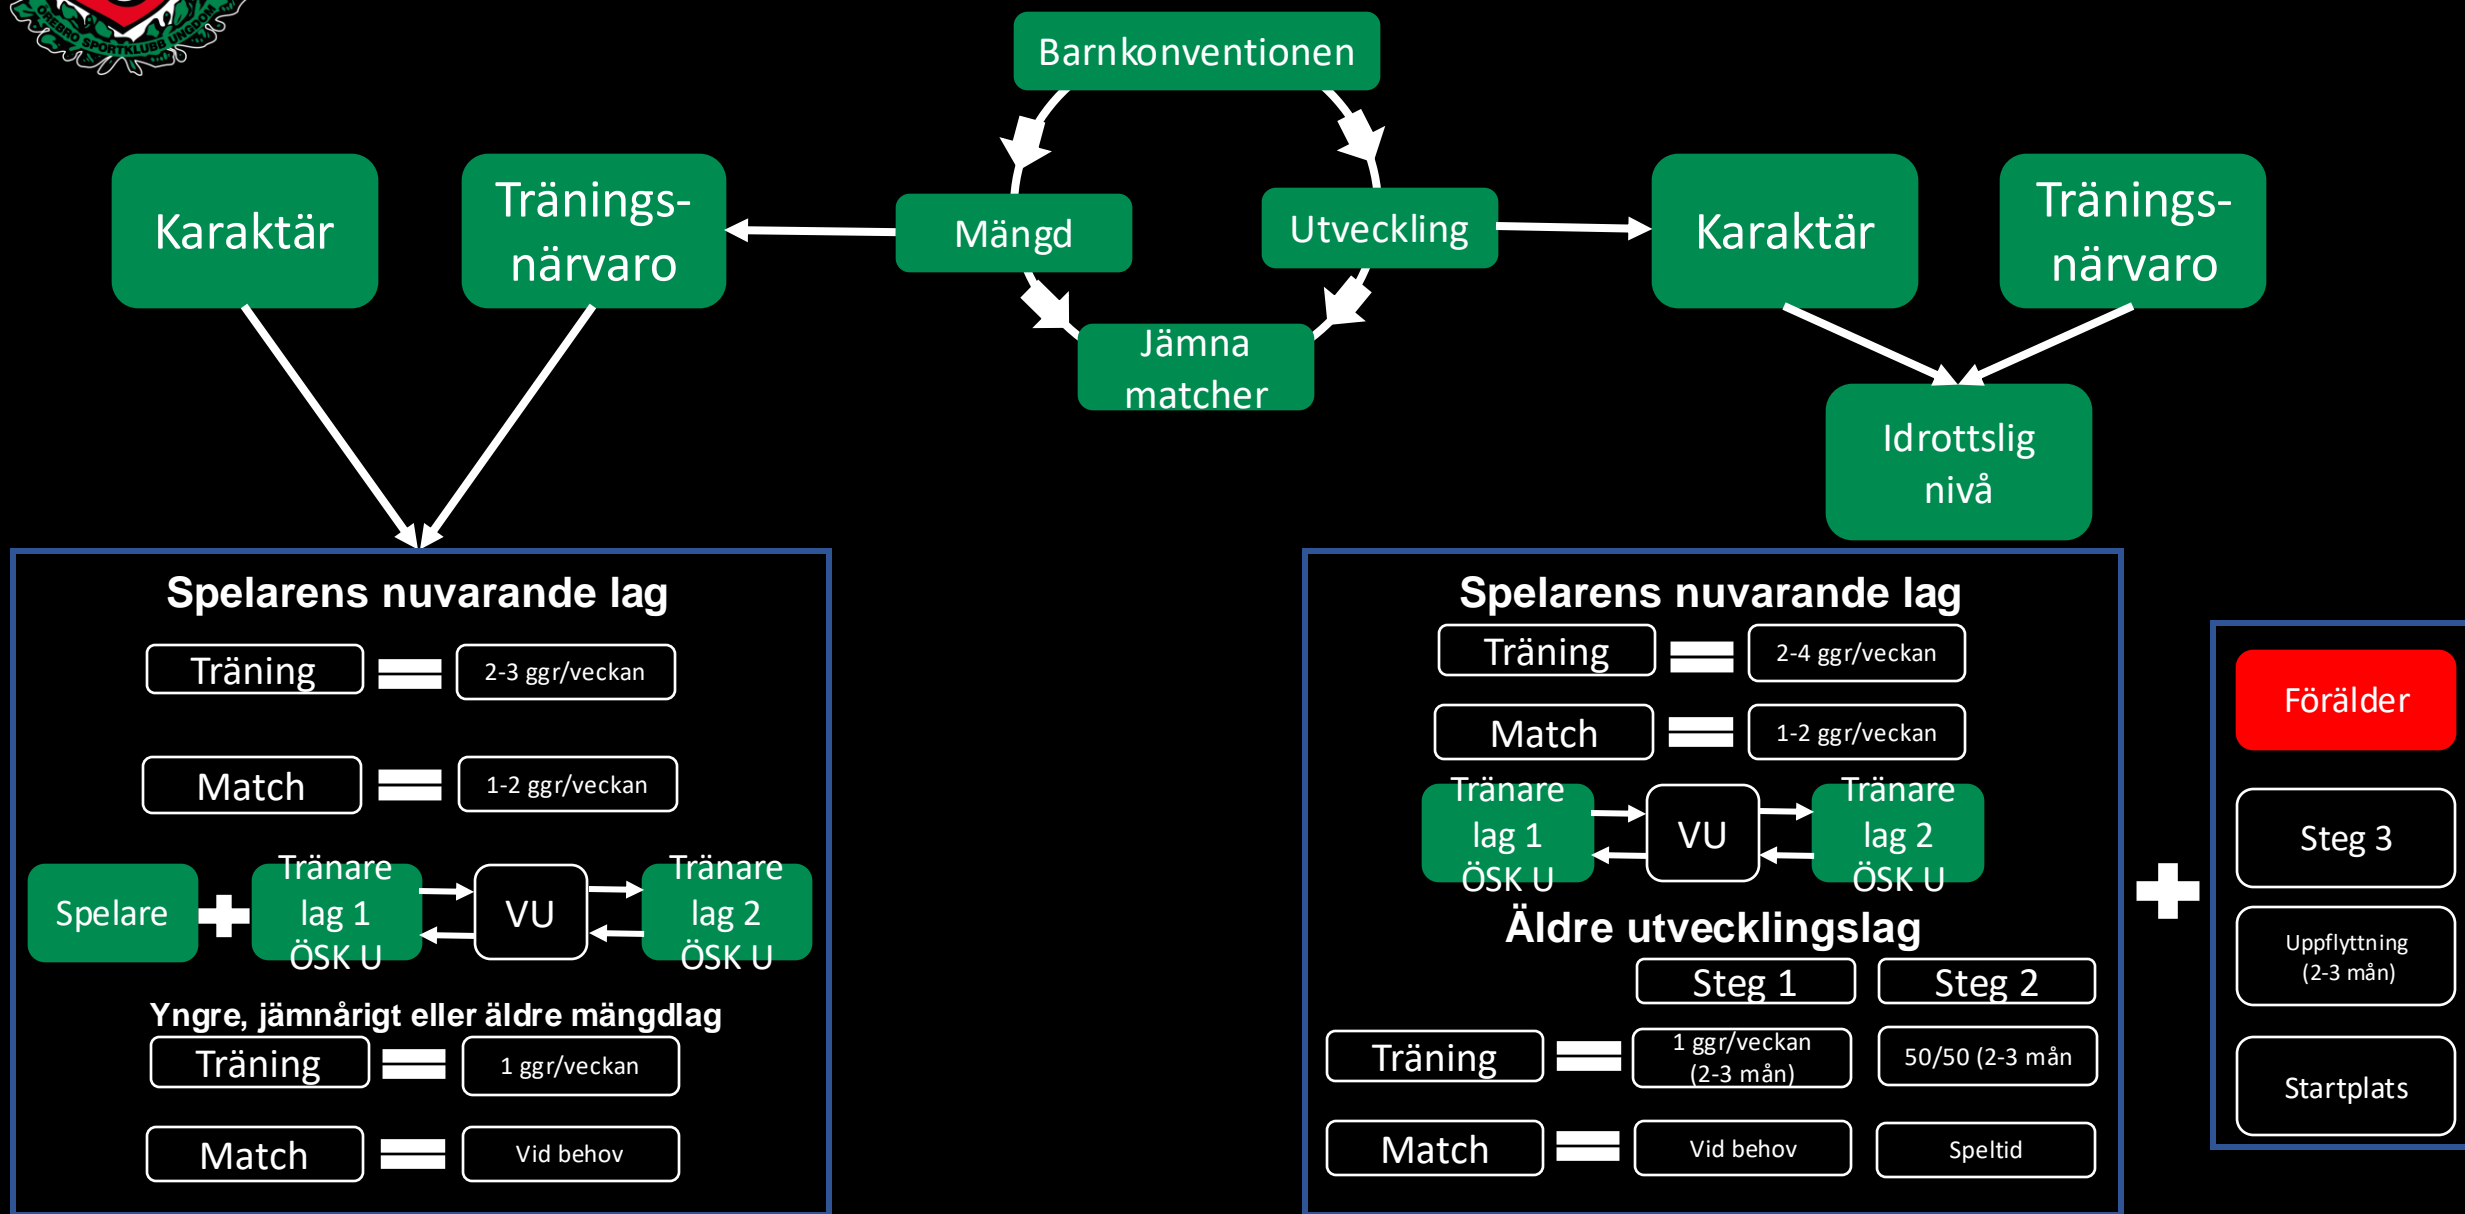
ÖREBRO SPORTKLUBB UNGDOM

Barnkonventionen

Karaktär

Tränings-närvaro

Mängd

Utveckling

Jämna matcher

Karaktär

Tränings-närvaro

Idrottslig nivå

Spelarens nuvarande lag

| Träning | = | 2-3 ggr/veckan |
|---|---|---|
| Match | = | 1-2 ggr/veckan |

Spelare + Tränare lag 1 ÖSK U → VU → Tränare lag 2 ÖSK U

Yngre, jämnårigt eller äldre mängdlag

| Träning | = | 1 ggr/veckan |
|---|---|---|
| Match | = | Vid behov |

Spelarens nuvarande lag

| Träning | = | 2-4 ggr/veckan |
|---|---|---|
| Match | = | 1-2 ggr/veckan |

Tränare lag 1 ÖSK U → VU → Tränare lag 2 ÖSK U

Äldre utvecklingslag

| | | Steg 1 | Steg 2 |
|---|---|---|---|
| Träning | = | 1 ggr/veckan (2-3 mån) | 50/50 (2-3 mån |
| Match | = | Vid behov | Speltid |

+

Förälder

Steg 3

Uppflyttning (2-3 mån)

Startplats